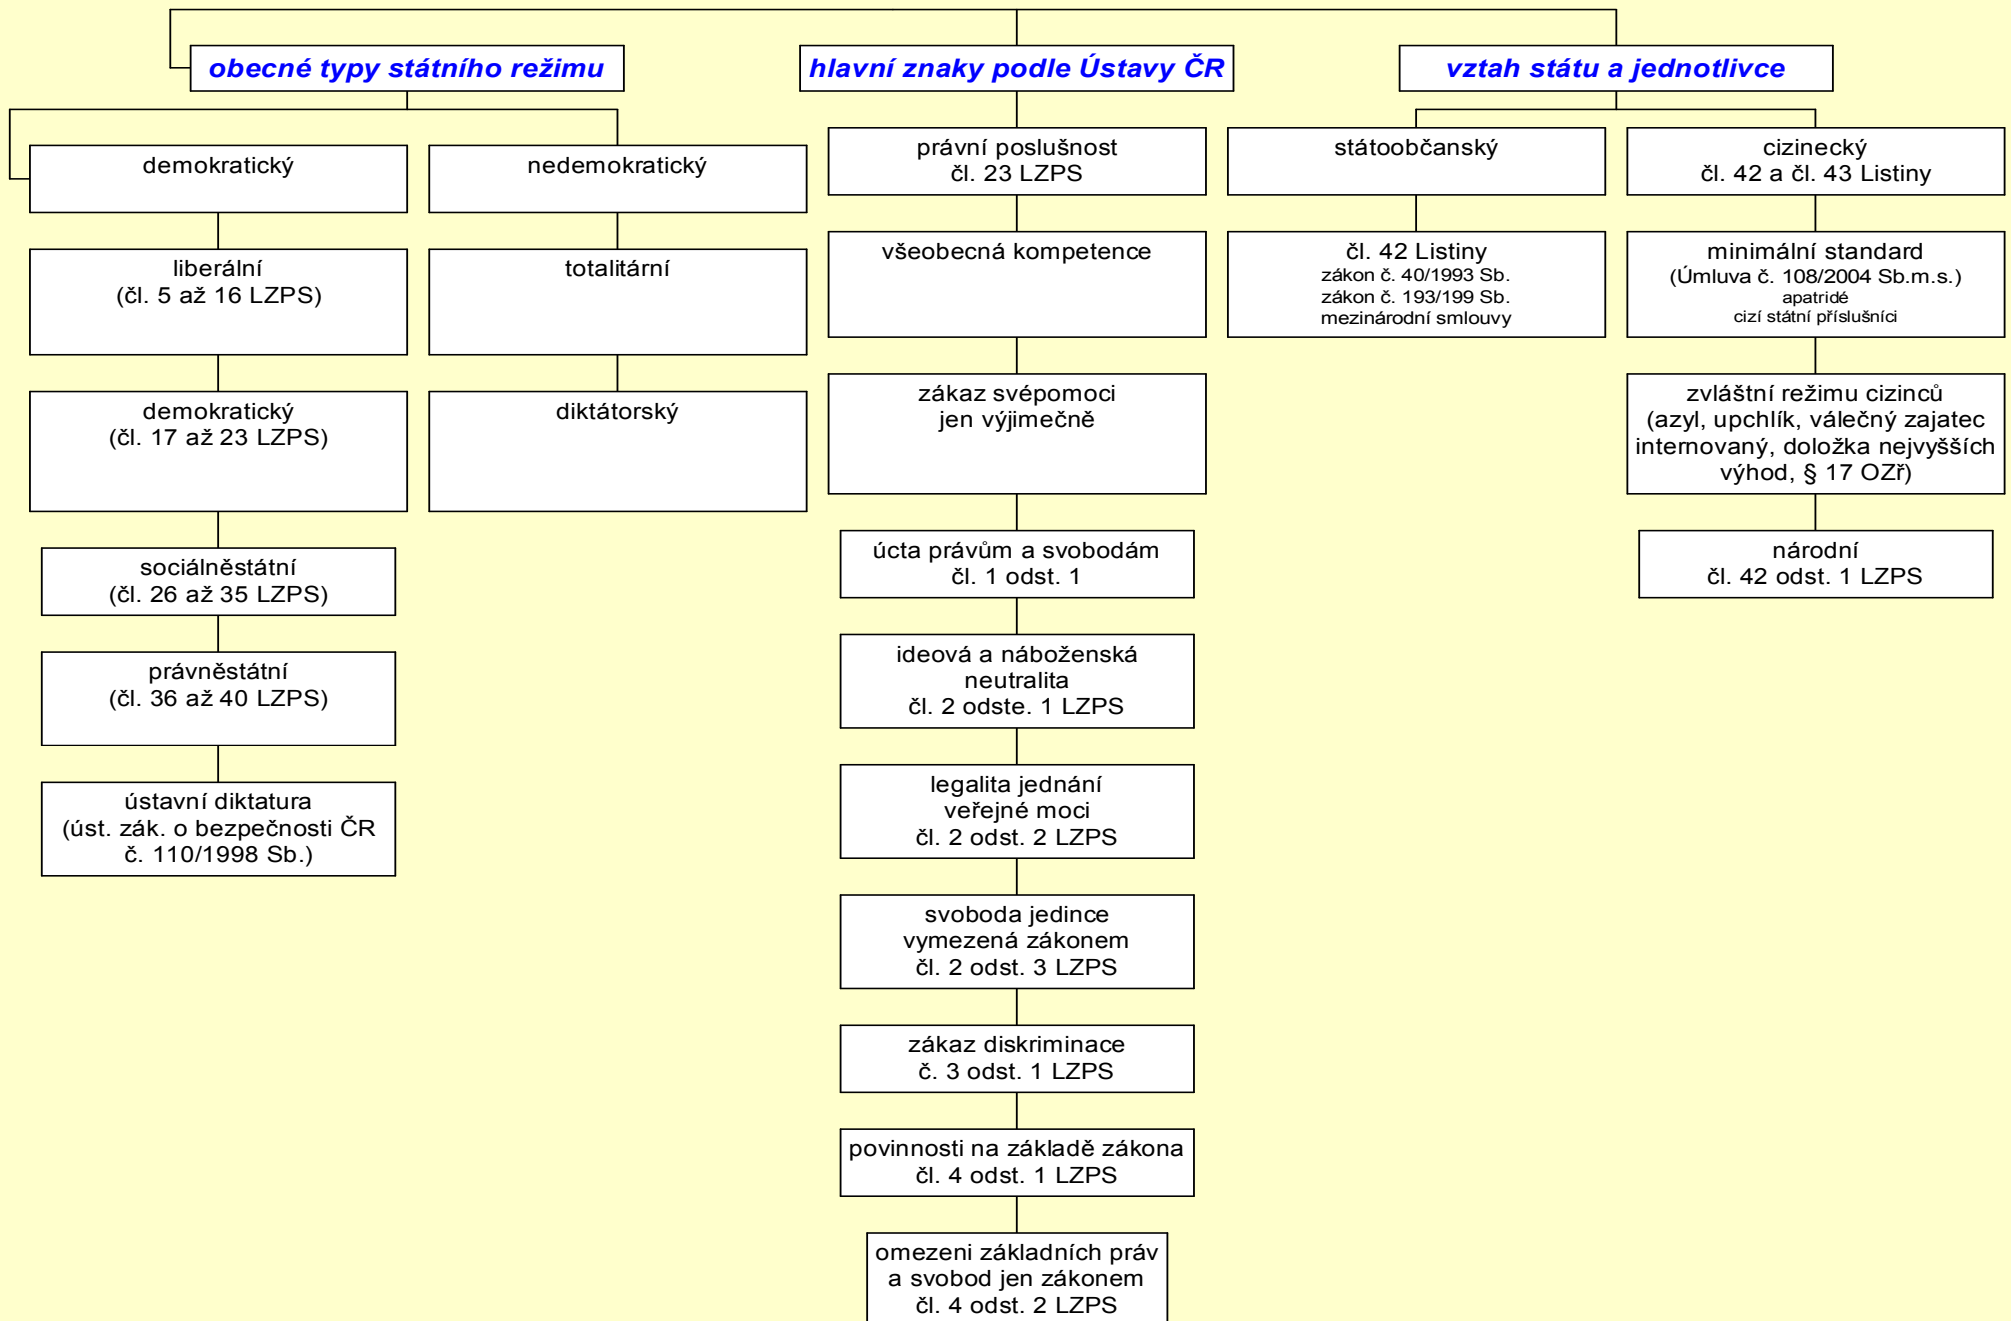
obecné typy státního režimu

demokratický

liberální
(čl. 5 až 16 LZPS)

demokratický
(čl. 17 až 23 LZPS)

sociálněstátní
(čl. 26 až 35 LZPS)

právněstátní
(čl. 36 až 40 LZPS)

ústavní diktatura
(úst. zák. o bezpečnosti ČR č. 110/1998 Sb.)

nedemokratický

totalitární

diktátorský

hlavní znaky podle Ústavy ČR

právní poslušnost
čl. 23 LZPS

všeobecná kompetence

zákaz svépomoci
jen výjimečně

úcta právům a svobodám
čl. 1 odst. 1

ideová a náboženská neutralita
čl. 2 odste. 1 LZPS

legalita jednání veřejné moci
čl. 2 odst. 2 LZPS

svoboda jedince vymezená zákonem
čl. 2 odst. 3 LZPS

zákaz diskriminace
č. 3 odst. 1 LZPS

povinnosti na základě zákona
čl. 4 odst. 1 LZPS

omezeni základních práv a svobod jen zákonem
čl. 4 odst. 2 LZPS

vztah státu a jednotlivce

státoobčanský

čl. 42 Listiny
zákon č. 40/1993 Sb.
zákon č. 193/199 Sb.
mezinárodní smlouvy

cizinecký
čl. 42 a čl. 43 Listiny

minimální standard
(Úmluva č. 108/2004 Sb.m.s.)
apatridé
cizí státní příslušníci

zvláštní režimu cizinců
(azyl, upchlík, válečný zajatec internovaný, doložka nejvyšších výhod, § 17 OZř)

národní
čl. 42 odst. 1 LZPS